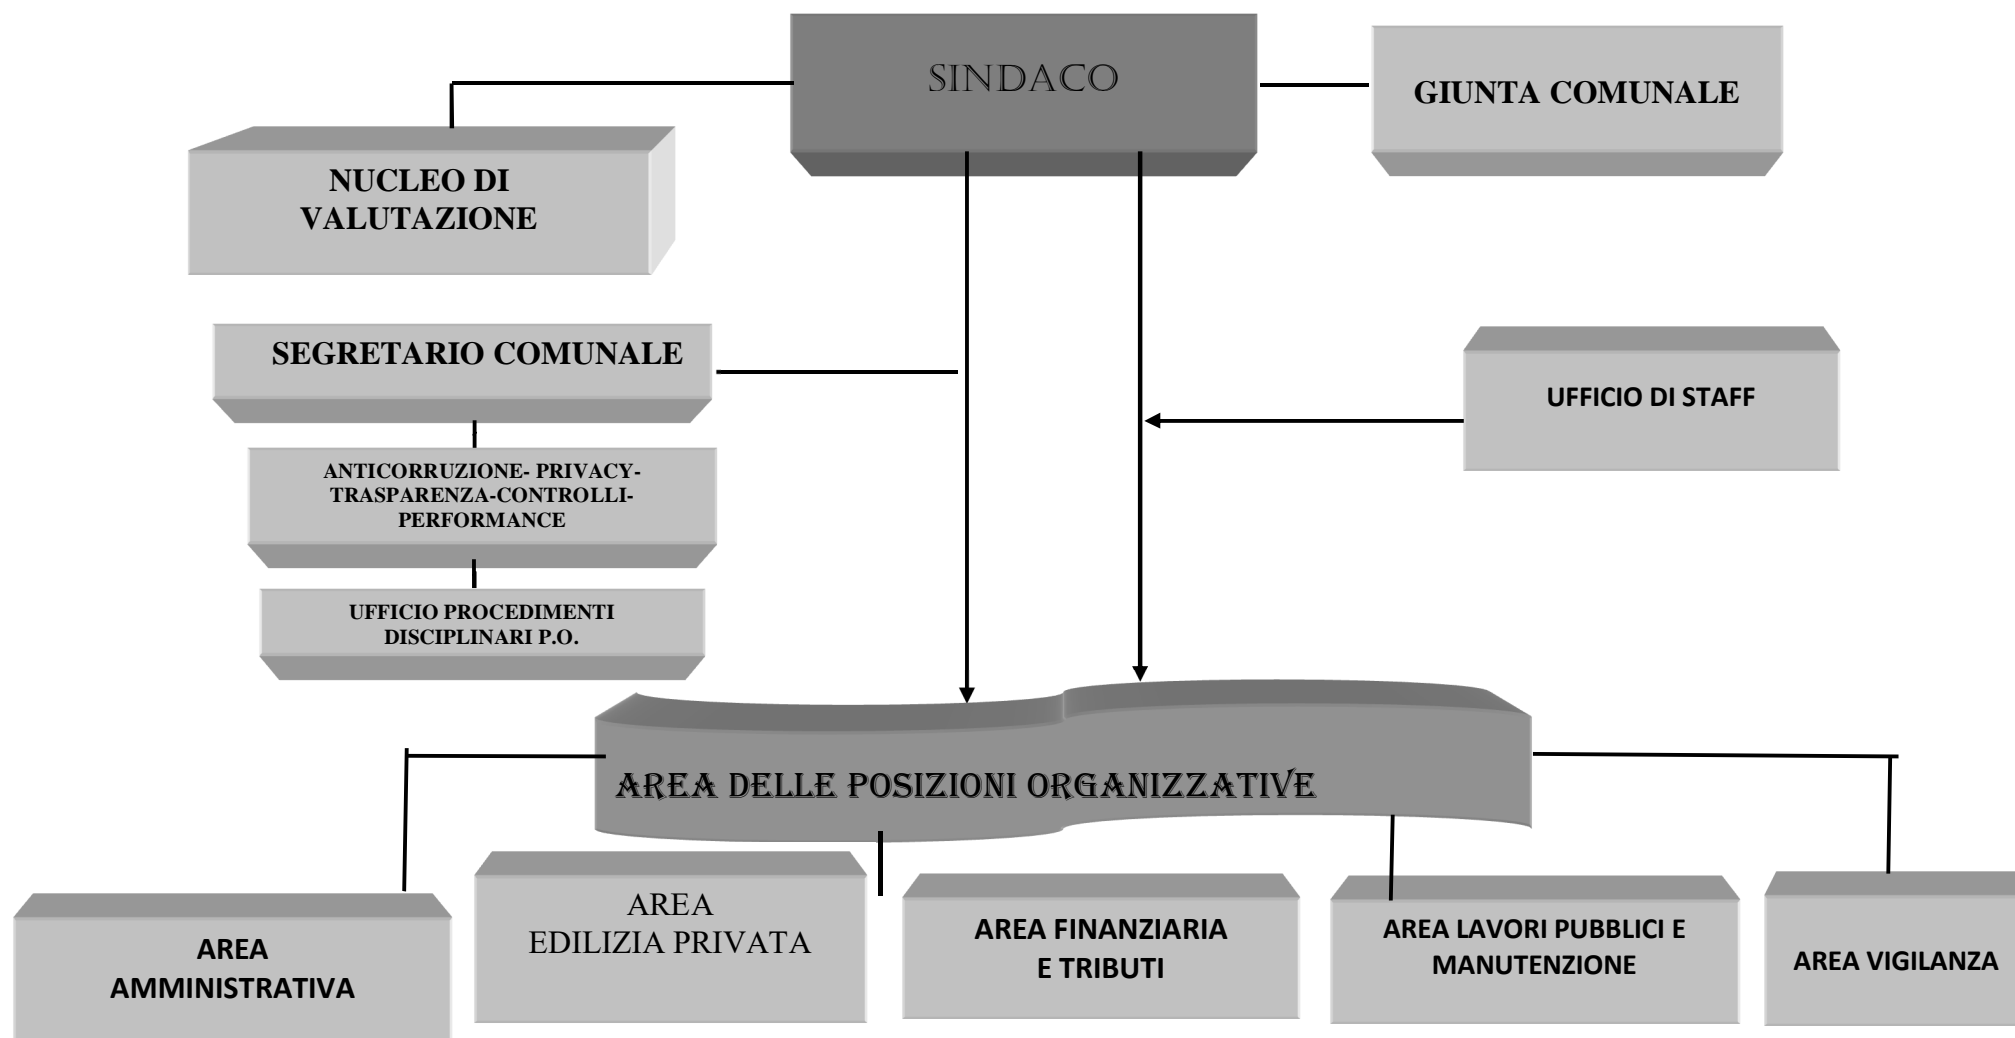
SINDACO

GIUNTA COMUNALE

NUCLEO DI VALUTAZIONE

SEGRETARIO COMUNALE

UFFICIO DI STAFF

ANTICORRUZIONE- PRIVACY-TRASPARENZA-CONTROLLI-PERFORMANCE

UFFICIO PROCEDIMENTI DISCIPLINARI P.O.

AREA DELLE POSIZIONI ORGANIZZATIVE

AREA AMMINISTRATIVA

AREA EDILIZIA PRIVATA

AREA FINANZIARIA E TRIBUTI

AREA LAVORI PUBBLICI E MANUTENZIONE

AREA VIGILANZA